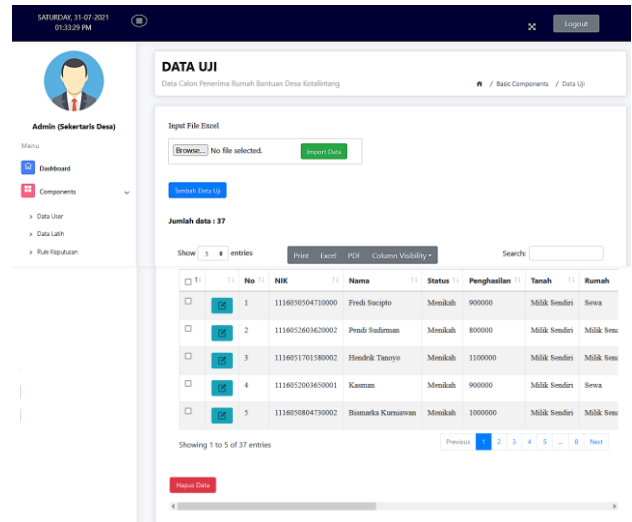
SATURDAY, 31-07-2021
01:33:29 PM

Logout

Admin (Sekertaris Desa)

Menu

Dashboard

Components

> Data User

> Data Latih

> Rule Keputusan

DATA UJI

Data Calon Penerima Rumah Bantuan Desa Kotalintang

/ Basic Components / Data Uji

Input File Excel

Browse... No file selected.

Import Data

Tambah Data Uji

Jumlah data : 37

Show 5 entries

Print Excel PDF Column Visibility

Search:

| | | No | NIK | Nama | Status | Penghasilan | Tanah | Rumah |
|---|---|---|---|---|---|---|---|---|
| ☐ | | 1 | 1116050504710000 | Fredi Sucipto | Menikah | 900000 | Milik Sendiri | Sewa |
| ☐ | | 2 | 1116052603620002 | Pendi Sudirman | Menikah | 800000 | Milik Sendiri | Milik Send |
| ☐ | | 3 | 1116051701580002 | Hendrik Tanoyo | Menikah | 1100000 | Milik Sendiri | Milik Send |
| ☐ | | 4 | 1116052003650001 | Kasman | Menikah | 900000 | Milik Sendiri | Sewa |
| ☐ | | 5 | 1116050804730002 | Bismarka Kurniawan | Menikah | 1000000 | Milik Sendiri | Milik Send |

Showing 1 to 5 of 37 entries

Previous 1 2 3 4 5 ... 8 Next

Hapus Data